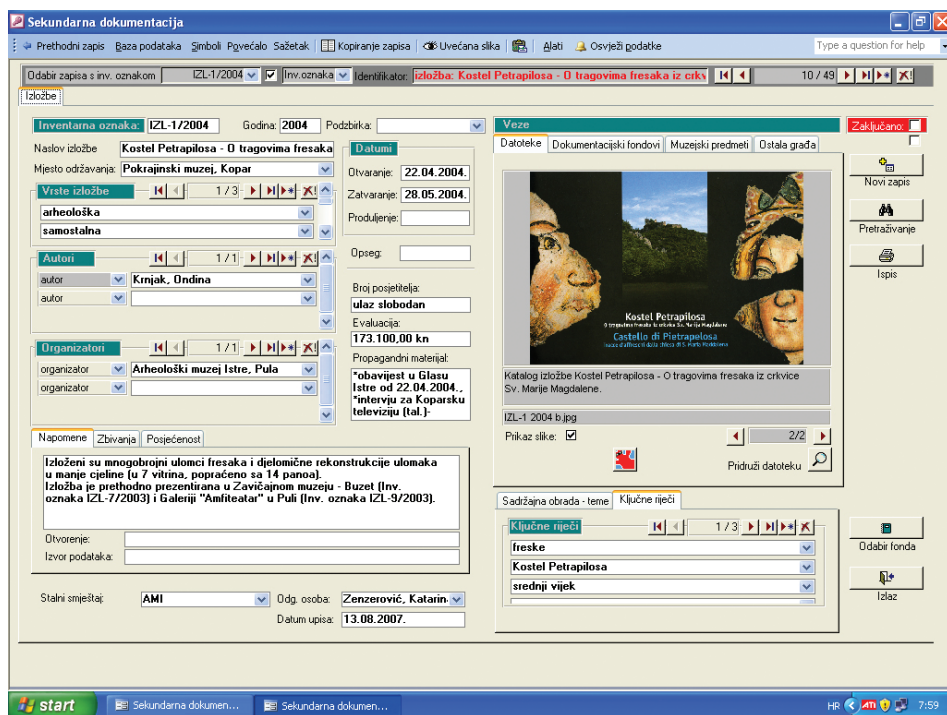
Sekundarna dokumentacija

Prethodni zapis Baza podataka Simboli Povećalo Sažetak Kopiranje zapisa Uvećana slika Alati Osvježi podatke

Type a question for help

Odabir zapisa s inv. oznakom IZL-1/2004 Inv.oznaka Identifikator: izložba: Kostel Petrapilosa - O tragovima fresaka iz crkvi 10 / 49

Izložbe

Inventarna oznaka: IZL-1/2004 Godina: 2004 Podzbirka:

Naslov izložbe Kostel Petrapilosa - O tragovima fresaka

Mjesto održavanja Pokrajinski muzej, Kopar

Vrste izložbe 1 / 3
arheološka
samostalna

Autori 1 / 1
autor Krnjak, Ondina
autor

Organizatori 1 / 1
organizator Arheološki muzej Istre, Pula
organizator

Datumi
Otvaranje: 22.04.2004.
Zatvaranje: 28.05.2004.
Produljenje:

Opseg:

Broj posjetitelja:
ulaz slobodan
Evaluacija:
173.100,00 kn
Propagandni materijal:
*obavijest u Glasu Istre od 22.04.2004., *intervju za Koparsku televiziju (tal.)-

Napomene Zbivanja Posjećenost

Izloženi su mnogobrojni ulomci fresaka i djelomične rekonstrukcije ulomaka u manje cjeline (u 7 vitrina, popračeno sa 14 panoa).
Izložba je prethodno prezentirana u Zavičajnom muzeju - Buzet (Inv. oznaka IZL-7/2003) i Galeriji "Amfiteatar" u Puli (Inv. oznaka IZL-9/2003).

Otvorenje:
Izvor podataka:

Stalni smještaj: AMI Odg. osoba: Zenzerović, Katarina
Datum upisa: 13.08.2007.

Veze
Datoteke Dokumentacijski fondovi Muzejski predmeti Ostala građa

Kostel Petrapilosa
O tragovima fresaka iz crkvice Sv. Marije Magdalene
Castello di Pietrapelosa

Katalog izložbe Kostel Petrapilosa - O tragovima fresaka iz crkvice Sv. Marije Magdalene.

IZL-1 2004 b.jpg
Prikaz slike: 2/2
Pridruži datoteku

Sadržajna obrada - teme Ključne riječi

Ključne riječi 1 / 3
freske
Kostel Petrapilosa
srednji vijek

Zaključano:
Novi zapis
Pretraživanje
Ispis
Odabir fonda
Izlaz

start Sekundarna dokumen... Sekundarna dokumen... HR 7:59